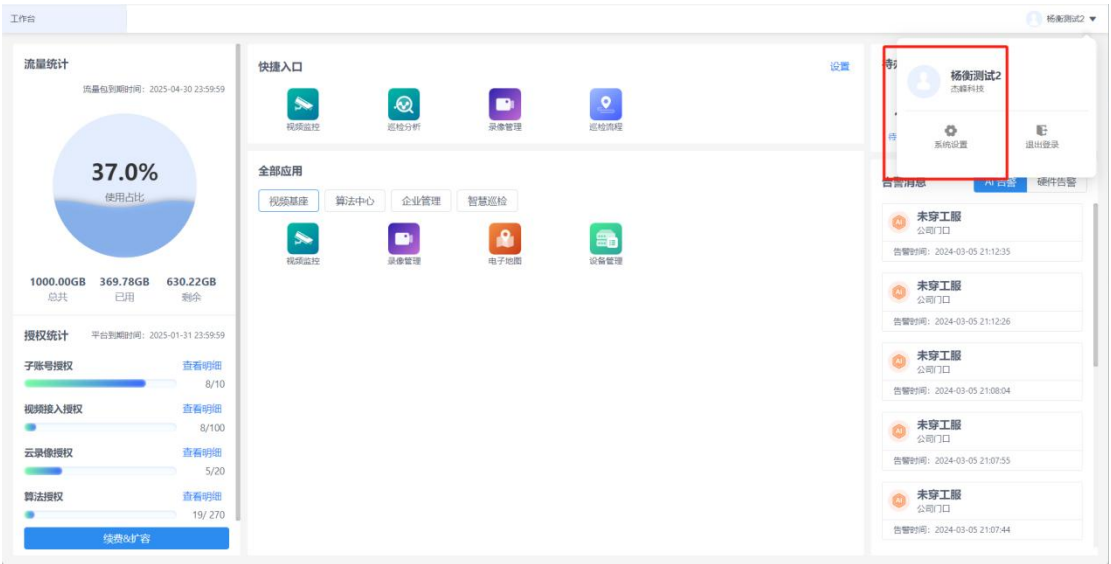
工作台

杨衡测试2

流量统计

流量包到期时间：2025-04-30 23:59:59

37.0%
使用占比

1000.00GB 总共
369.78GB 已用
630.22GB 剩余

授权统计 平台到期时间：2025-01-31 23:59:59

子账号授权 查看明细
8/10

视频接入授权 查看明细
8/100

云录像授权 查看明细
5/20

算法授权 查看明细
19/ 270

续费&扩容

快捷入口 设置

视频监控 巡检分析 录像管理 巡检流程

全部应用

视频基座 算法中心 企业管理 智慧巡检

视频监控 录像管理 电子地图 设备管理

杨衡测试2
杰峰科技

系统设置 退出登录

告警消息 AI告警 硬件告警

未穿工服
公司门口
告警时间：2024-03-05 21:12:35

未穿工服
公司门口
告警时间：2024-03-05 21:12:26

未穿工服
公司门口
告警时间：2024-03-05 21:08:04

未穿工服
公司门口
告警时间：2024-03-05 21:07:55

未穿工服
公司门口
告警时间：2024-03-05 21:07:44